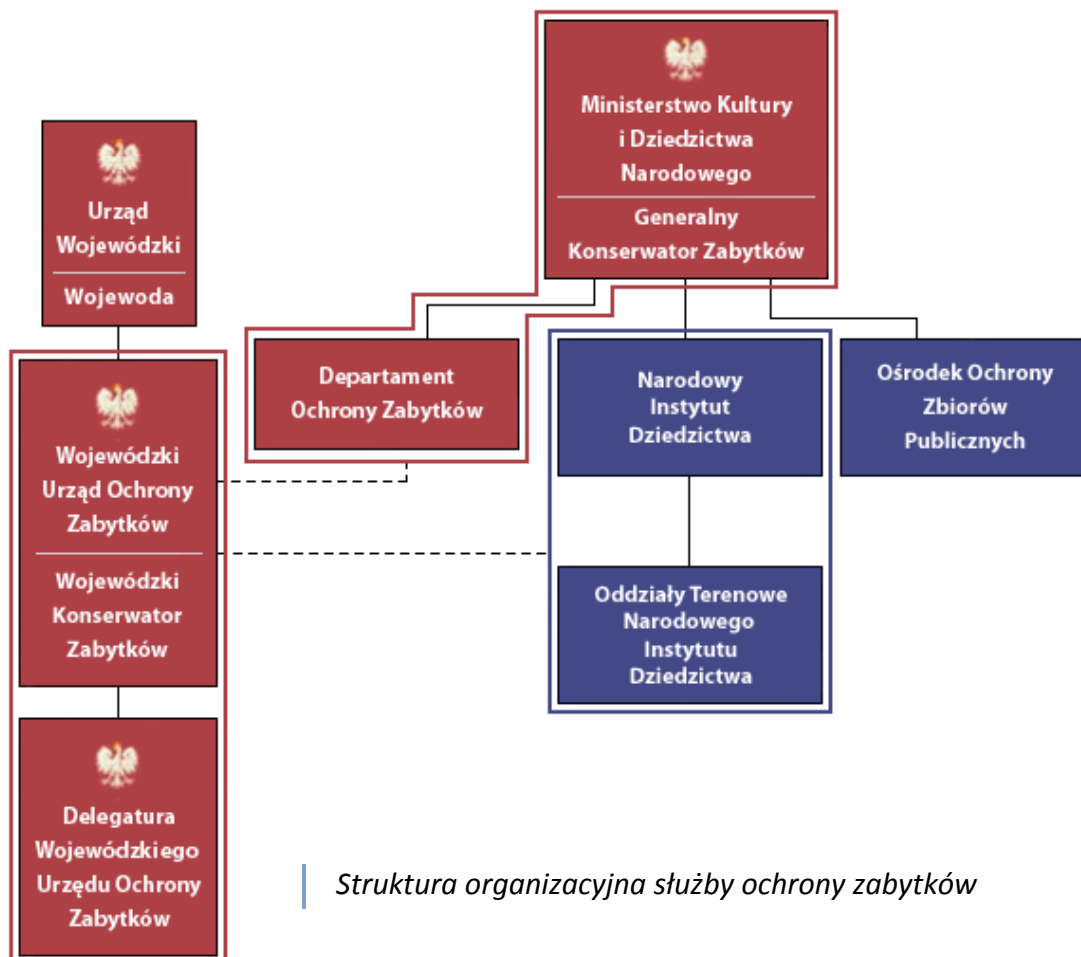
Ministerstwo Kultury i Dziedzictwa Narodowego

Generalny Konserwator Zabytków

Urząd Wojewódzki

Wojewoda

Departament Ochrony Zabytków

Narodowy Instytut Dziedzictwa

Ośrodek Ochrony Zbiorów Publicznych

Wojewódzki Urząd Ochrony Zabytków

Wojewódzki Konserwator Zabytków

Oddziały Terenowe Narodowego Instytutu Dziedzictwa

Delegatura Wojewódzkiego Urzędu Ochrony Zabytków

Struktura organizacyjna służby ochrony zabytków